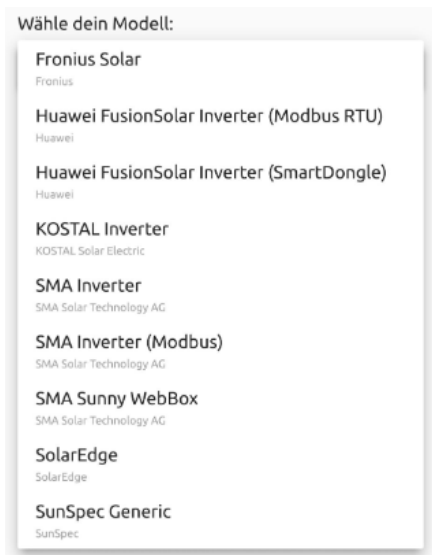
Wähle dein Modell:

Fronius Solar
Fronius

Huawei FusionSolar Inverter (Modbus RTU)
Huawei

Huawei FusionSolar Inverter (SmartDongle)
Huawei

KOSTAL Inverter
KOSTAL Solar Electric

SMA Inverter
SMA Solar Technology AG

SMA Inverter (Modbus)
SMA Solar Technology AG

SMA Sunny WebBox
SMA Solar Technology AG

SolarEdge
SolarEdge

SunSpec Generic
SunSpec